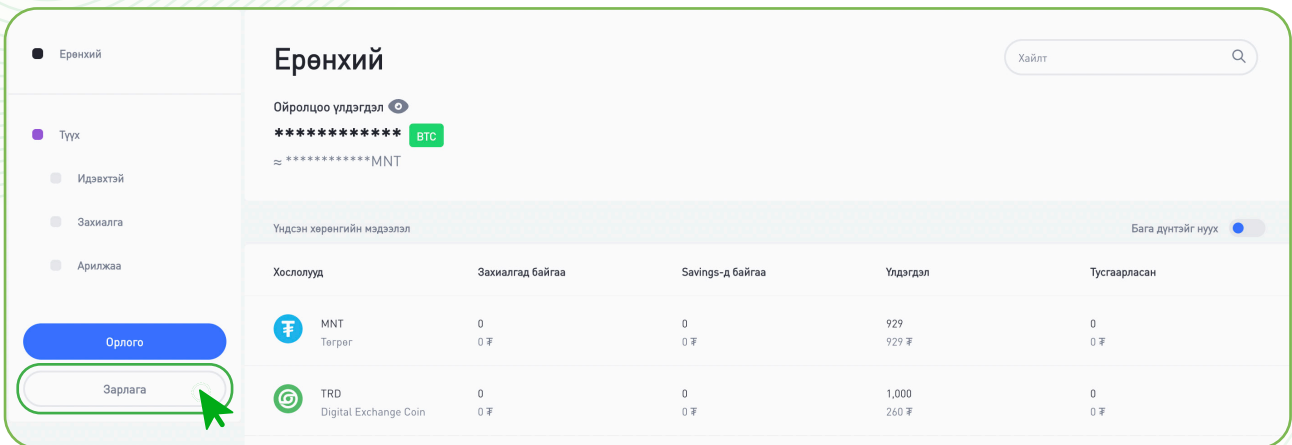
Ерөнхий

Түүх

Идэвхтэй

Захиалга

Арилжаа

Орлого

Зарлага

Ерөнхий

Хайлт

Ойролцоо үлдэгдэл
************ BTC
≈ ************MNT

Үндсэн хөрөнгийн мэдээлэл

Бага дүнтэйг нуух

| Хослолууд | Захиалгад байгаа | Savings-д байгаа | Үлдэгдэл | Тусгаарласан |
|---|---|---|---|---|
| MNT Төгрөг | 0 0 ₮ | 0 0 ₮ | 929 929 ₮ | 0 0 ₮ |
| TRD Digital Exchange Coin | 0 0 ₮ | 0 0 ₮ | 1,000 260 ₮ | 0 0 ₮ |